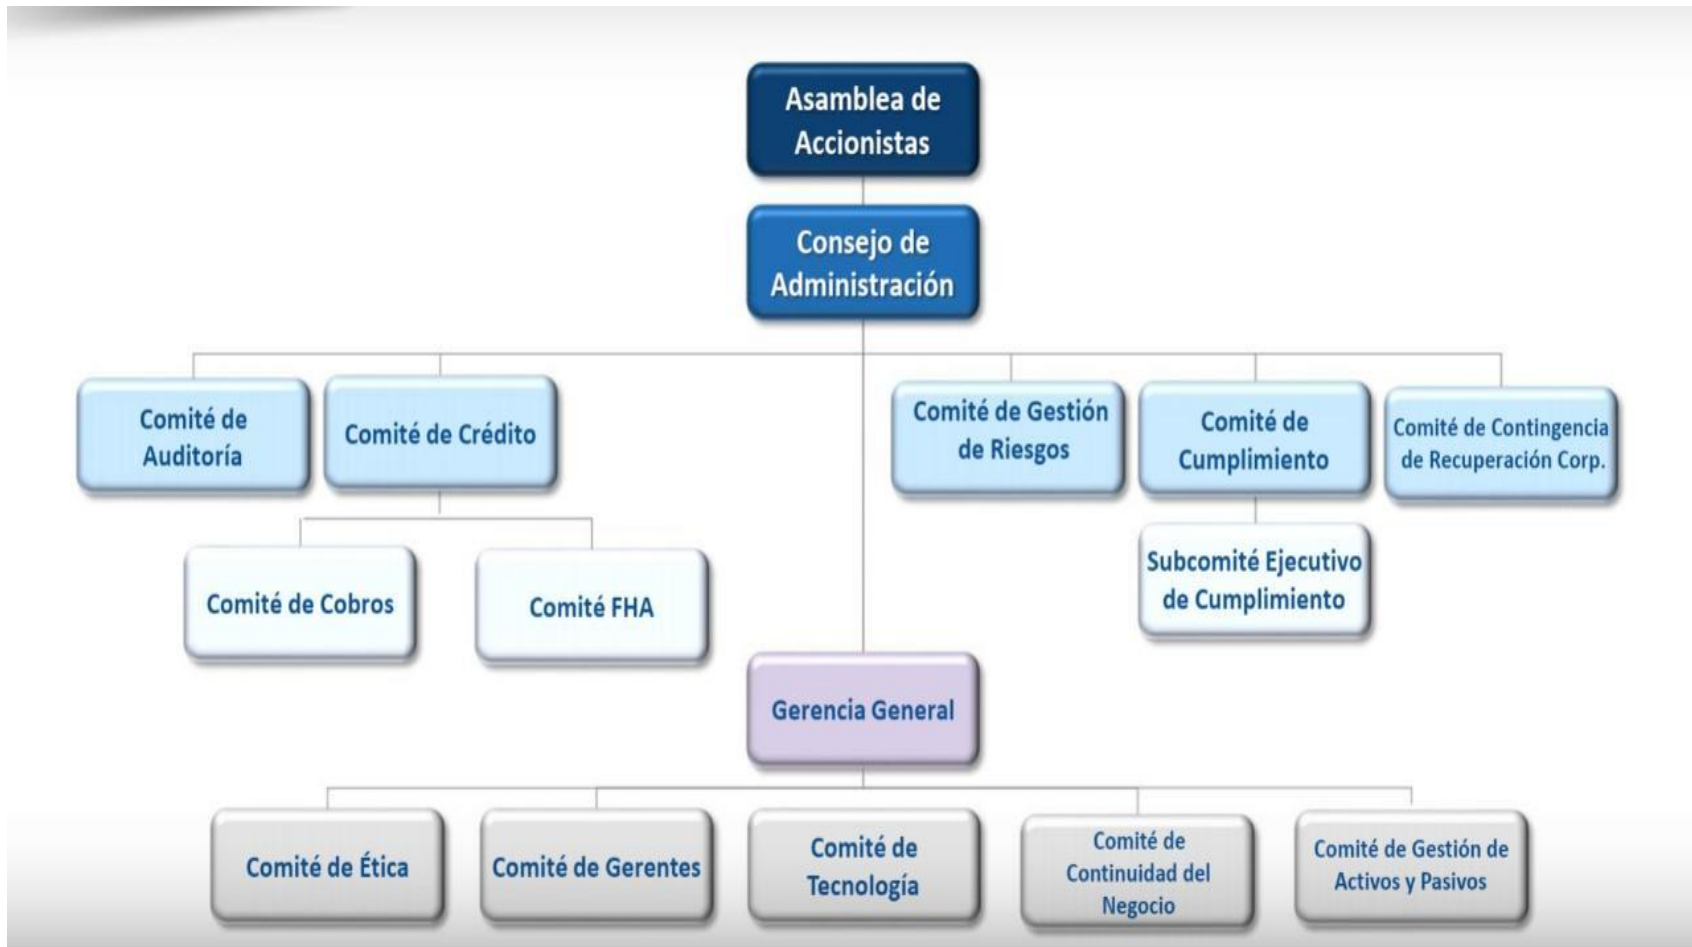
Asamblea de Accionistas

Consejo de Administración

Comité de Auditoría

Comité de Crédito

Comité de Gestión de Riesgos

Comité de Cumplimiento

Comité de Contingencia de Recuperación Corp.

Comité de Cobros

Comité FHA

Subcomité Ejecutivo de Cumplimiento

Gerencia General

Comité de Ética

Comité de Gerentes

Comité de Tecnología

Comité de Continuidad del Negocio

Comité de Gestión de Activos y Pasivos